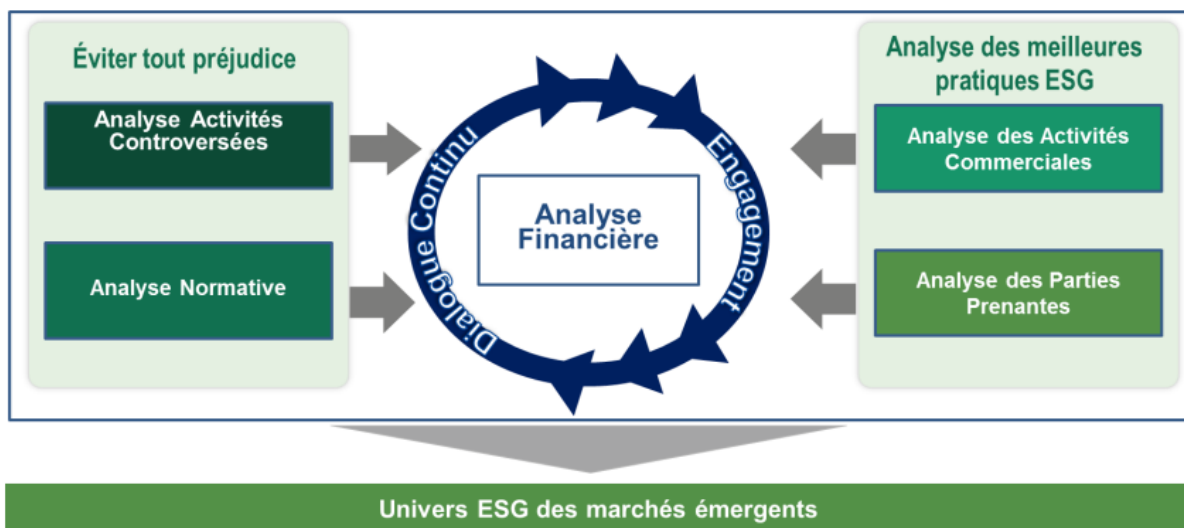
Éviter tout préjudice

Analyse Activités Controversées

Analyse Normative

Dialogue Continu

Engagement

Analyse Financière

Analyse des meilleures pratiques ESG

Analyse des Activités Commerciales

Analyse des Parties Prenantes

Univers ESG des marchés émergents